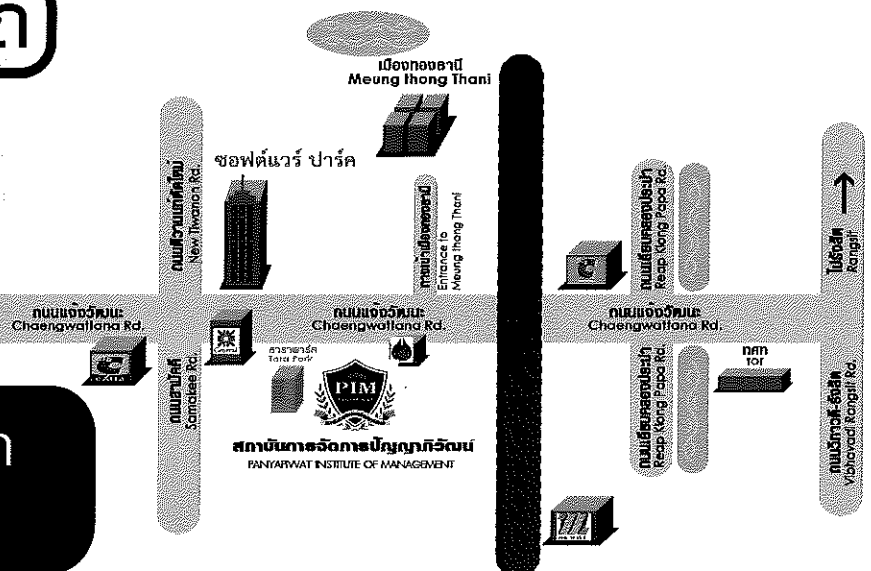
เมืองทองธานี
Meung thong Thani

ซอฟต์แวร์ ปาร์ค

ถนนแจ้งวัฒนะ
Chaengwattana Rd.

ถนนแจ้งวัฒนะ
Chaengwattana Rd.

ถนนแจ้งวัฒนะ
Chaengwattana Rd.

ถนนติวานนท์ตัดใหม่
New Tiwanon Rd.

ทางเข้าเมืองทองธานี
Entrance to
Meung thong Thani

ถนนเลียบคลองประปา
Reap Klong Papa Rd.

ถนนเลียบคลองประปา
Reap Klong Papa Rd.

รังสิต
Rangsit

ถนนสามัคคี
Samakee Rd.

ธาราพาร์ค
Tara Park

PIM

สถาบันการจัดการปัญญาภิวัฒน์
PANYAPIWAT INSTITUTE OF MANAGEMENT

กศท
tot

ถนนวิภาวดี-รังสิต
Vibhavadi Rangsit Rd.

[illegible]